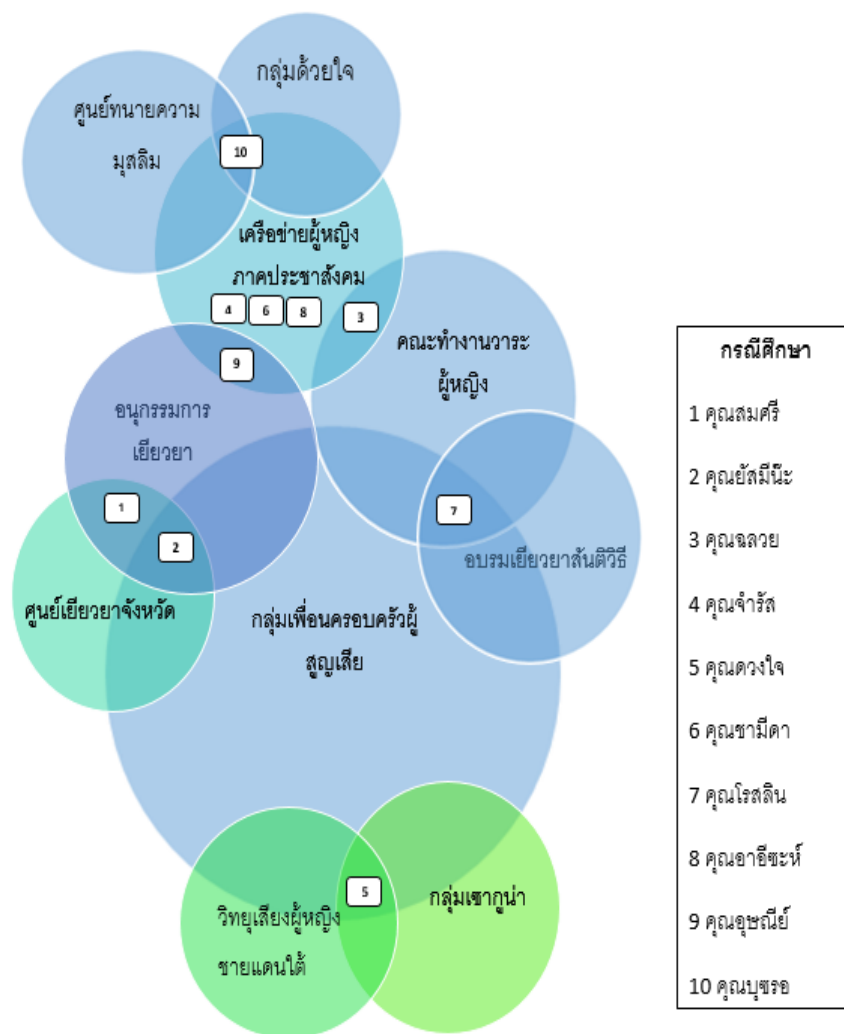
กลุ่มด้วยใจ

ศูนย์ทนายความมุสลิม

10

เครือข่ายผู้หญิงภาคประชาสังคม

4 6 8 3

คณะทำงานวาระผู้หญิง

9

อนุกรรมการเยียวยา

1

2

7

อบรมเยียวยาสันติวิธี

ศูนย์เยียวยาจังหวัด

กลุ่มเพื่อนครอบครัวผู้สูญเสีย

5

วิทยุเสียงผู้หญิงชายแดนใต้

กลุ่มเซากูน่า

กรณีศึกษา

1 คุณสมศรี

2 คุณยัสมีน๊ะ

3 คุณฉลวย

4 คุณจำรัส

5 คุณดวงใจ

6 คุณซามีดา

7 คุณโรสลิน

8 คุณอาอีซะห์

9 คุณอุชณีย์

10 คุณบุซรอ